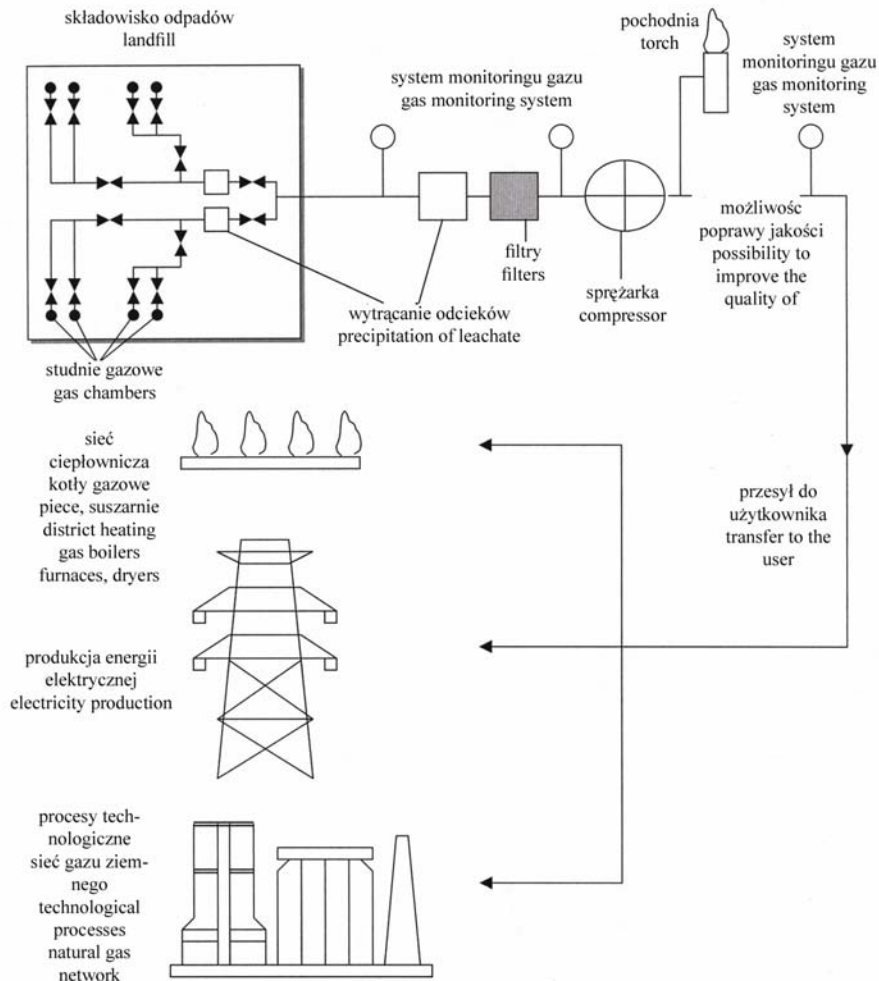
składowisko odpadów
landfill

system monitoringu gazu
gas monitoring system

pochodnia
torch

system monitoringu gazu
gas monitoring system

możliwosc poprawy jakości
possibility to improve the quality of

filtry
filters

sprężarka
compressor

wytrącanie odcieków
precipitation of leachate

studnie gazowe
gas chambers

sieć ciepłownicza kotły gazowe piece, suszarnie
district heating gas boilers furnaces, dryers

przesył do użytkownika
transfer to the user

produkcja energii elektrycznej
electricity production

procesy technologiczne sieć gazu ziemnego
technological processes natural gas network